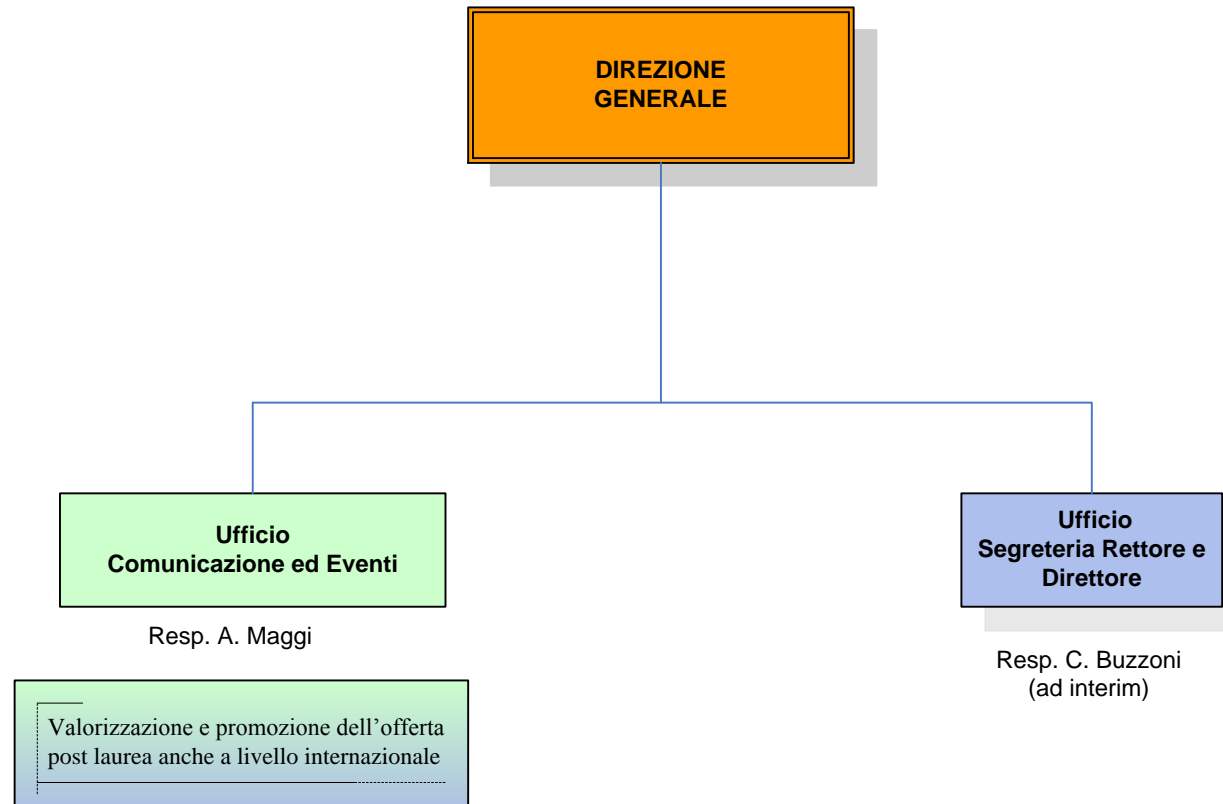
DIREZIONE GENERALE

Ufficio Comunicazione ed Eventi

Resp. A. Maggi

Valorizzazione e promozione dell’offerta post laurea anche a livello internazionale

Ufficio Segreteria Rettore e Direttore

Resp. C. Buzzoni (ad interim)